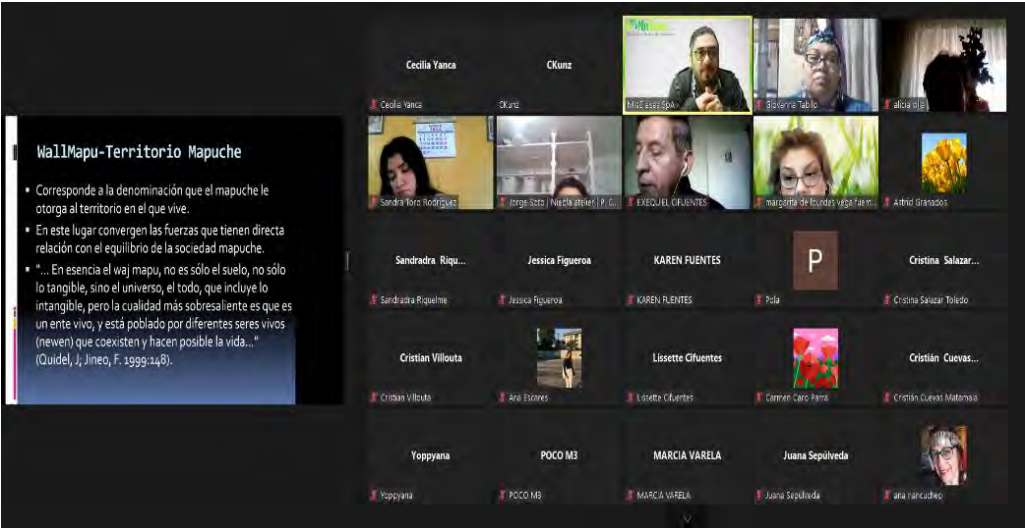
WallMapu-Territorio Mapuche

▪ Corresponde a la denominación que el mapuche le otorga al territorio en el que vive.

▪ En este lugar convergen las fuerzas que tienen directa relación con el equilibrio de la sociedad mapuche.

▪ "... En esencia el waj mapu, no es sólo el suelo, no sólo lo tangible, sino el universo, el todo, que incluye lo intangible, pero la cualidad más sobresaliente es que es un ente vivo, y está poblado por diferentes seres vivos (newen) que coexisten y hacen posible la vida..." (Quidel, J; Jineo, F. 1999:148).

Cecilia Yanca
Cecilia Yanca

CKunz
CKunz

MiE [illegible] SpA
Giovanna Tablo
alicia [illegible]

Sandra Toro Rodriguez
Jorge Soto | Niecla atelier | P. C...
EXEQUIEL CIFUENTES
margarita de lourdes vega fuen...
Astrid Granados

Sandradra Riqu...
Sandradra Riquelme

Jessica Figueroa
Jessica Figueroa

KAREN FUENTES
KAREN FUENTES

P
Pola

Cristina Salazar...
Cristina Salazar Toledo

Cristian Villouta
Cristian Villouta

Ana Escares

Lissette Cifuentes
Lissette Cifuentes

Carmen Caro Parra

Cristián Cuevas...
Cristián Cuevas Matamala

Yoppyana
Yoppyana

POCO M3
POCO M3

MARCIA VARELA
MARCIA VARELA

Juana Sepúlveda
Juana Sepúlveda

ana rancucheo